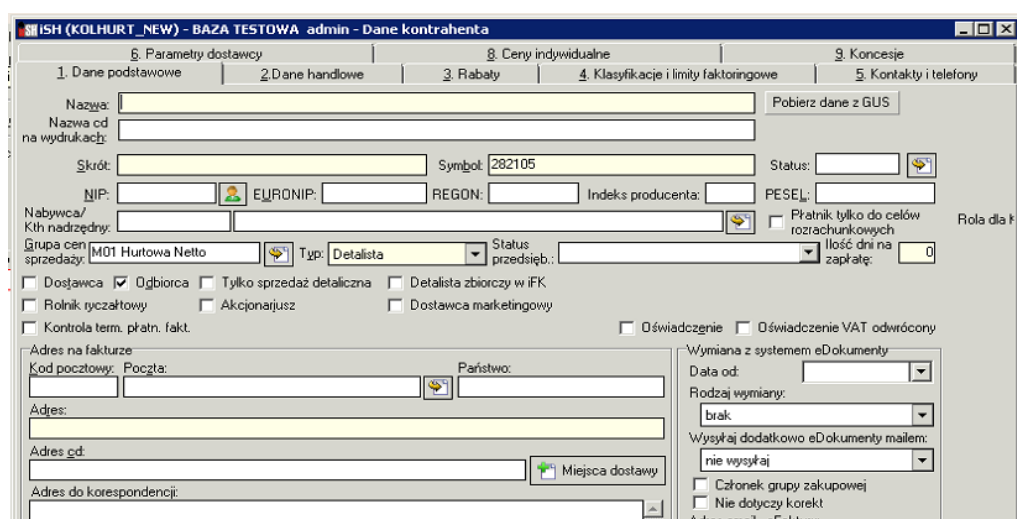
ISH (KOLHURT_NEW) - BAZA TESTOWA admin - Dane kontrahenta

6. Parametry dostawcy | 8. Ceny indywidualne | 9. Koncesje
1. Dane podstawowe | 2.Dane handlowe | 3. Rabaty | 4. Klasyfikacje i limity faktoringowe | 5. Kontakty i telefony

Nazwa:
Pobierz dane z GUS
Nazwa cd na wydrukach:
Skrót:
Symbol: 282105
Status:
NIP:
EURONIP:
REGON:
Indeks producenta:
PESEL:
Nabywca/ Kth nadrzędny:
Płatnik tylko do celów rozrachunkowych
Rola dla k
Grupa cen sprzedaży: M01 Hurtowa Netto
Typ: Detalista
Status przedsięb.:
Ilość dni na zapłatę: 0
Dostawca
Odbiorca
Tylko sprzedaż detaliczna
Detalista zbiorczy w iFK
Rolnik ryczałtowy
Akcjonarjusz
Dostawca marketingowy
Kontrola term. płatn. fakt.
Oświadczenie
Oświadczenie VAT odwrócony

Adres na fakturze
Kod pocztowy:
Poczta:
Państwo:
Adres:
Adres cd:
Miejsca dostawy
Adres do korespondencji:

Wymiana z systemem eDokumenty
Data od:
Rodzaj wymiany:
brak
Wysyłaj dodatkowo eDokumenty mailem:
nie wysyłaj
Członek grupy zakupowej
Nie dotyczy korekt
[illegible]